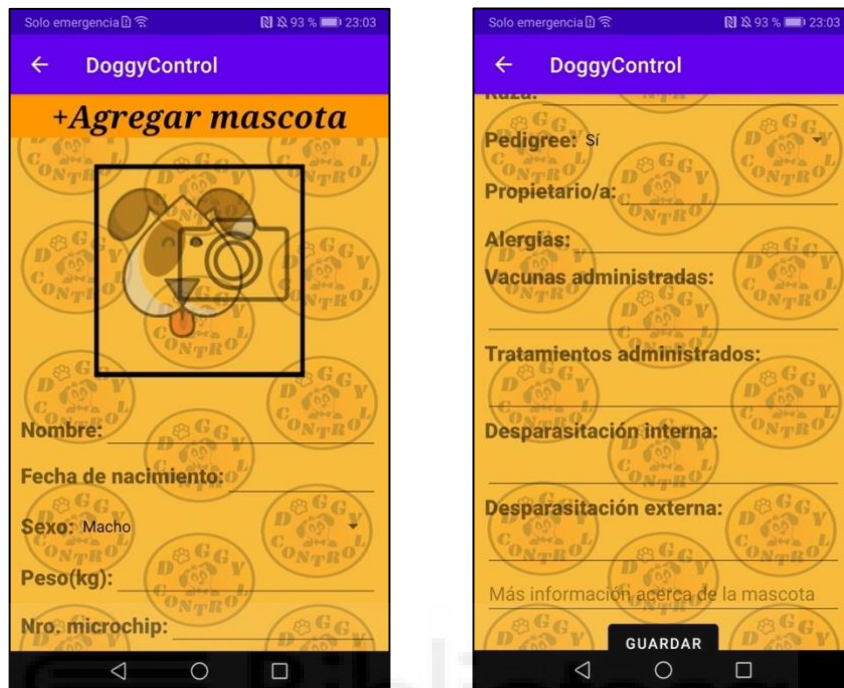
Solo emergencia 93 % 23:03

DoggyControl

+Agregar mascota

Nombre:

Fecha de nacimiento:

Sexo: Macho

Peso(kg):

Nro. microchip:

Solo emergencia 93 % 23:03

DoggyControl

Raza:

Pedigree: Sí

Propietario/a:

Alergias:

Vacunas administradas:

Tratamientos administrados:

Desparasitación interna:

Desparasitación externa:

Más información acerca de la mascota

GUARDAR